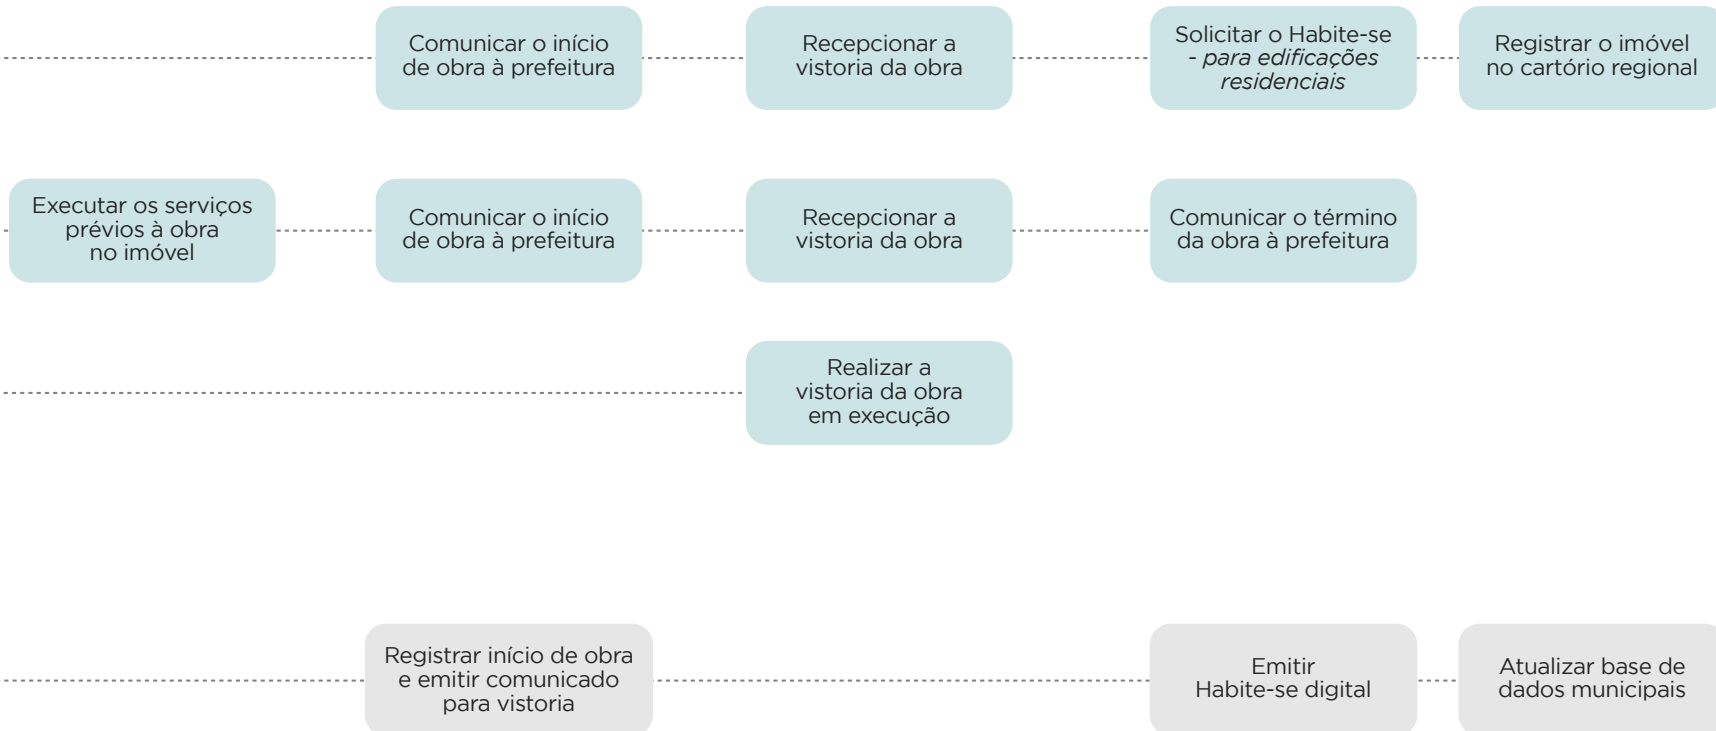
Comunicar o início de obra à prefeitura

Recepcionar a vistoria da obra

Solicitar o Habite-se - *para edificações residenciais*

Registrar o imóvel no cartório regional

Executar os serviços prévios à obra no imóvel

Comunicar o início de obra à prefeitura

Recepcionar a vistoria da obra

Comunicar o término da obra à prefeitura

Realizar a vistoria da obra em execução

Registrar início de obra e emitir comunicado para vistoria

Emitir Habite-se digital

Atualizar base de dados municipais